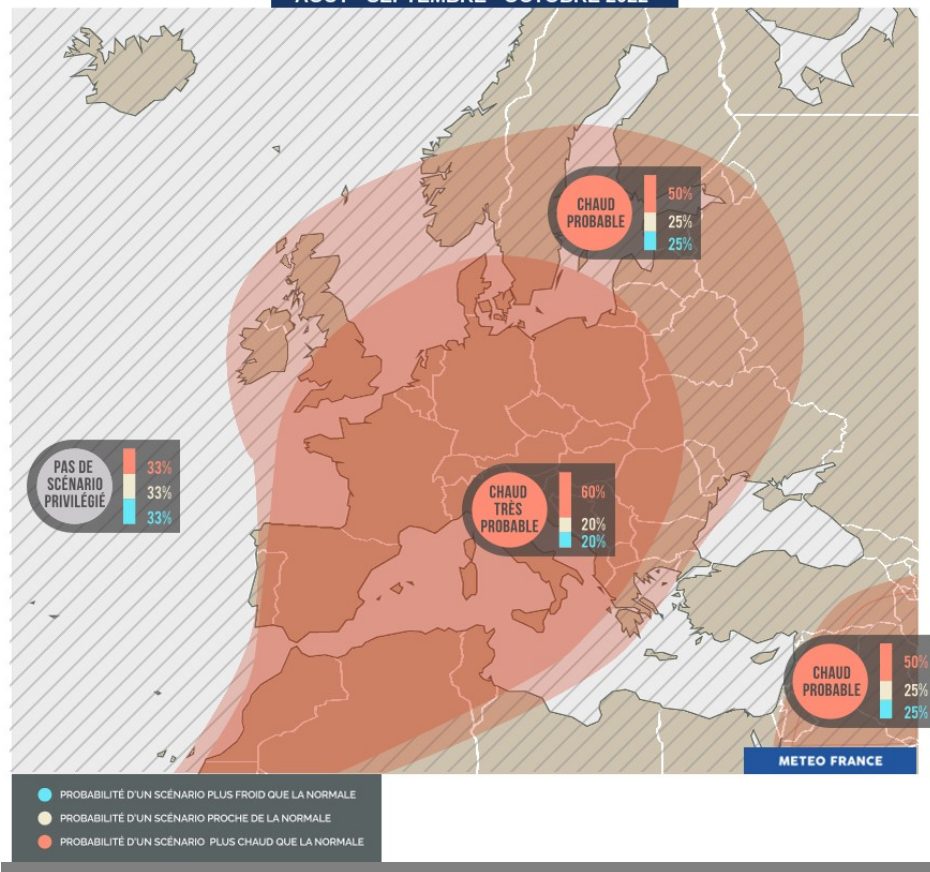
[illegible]

CHAUD PROBABLE
50%
25%
25%

PAS DE SCÉNARIO PRIVILÉGIÉ
33%
33%
33%

CHAUD TRÈS PROBABLE
60%
20%
20%

CHAUD PROBABLE
50%
25%
25%

METEO FRANCE

PROBABILITÉ D'UN SCÉNARIO PLUS FROID QUE LA NORMALE
PROBABILITÉ D'UN SCÉNARIO PROCHE DE LA NORMALE
PROBABILITÉ D'UN SCÉNARIO PLUS CHAUD QUE LA NORMALE